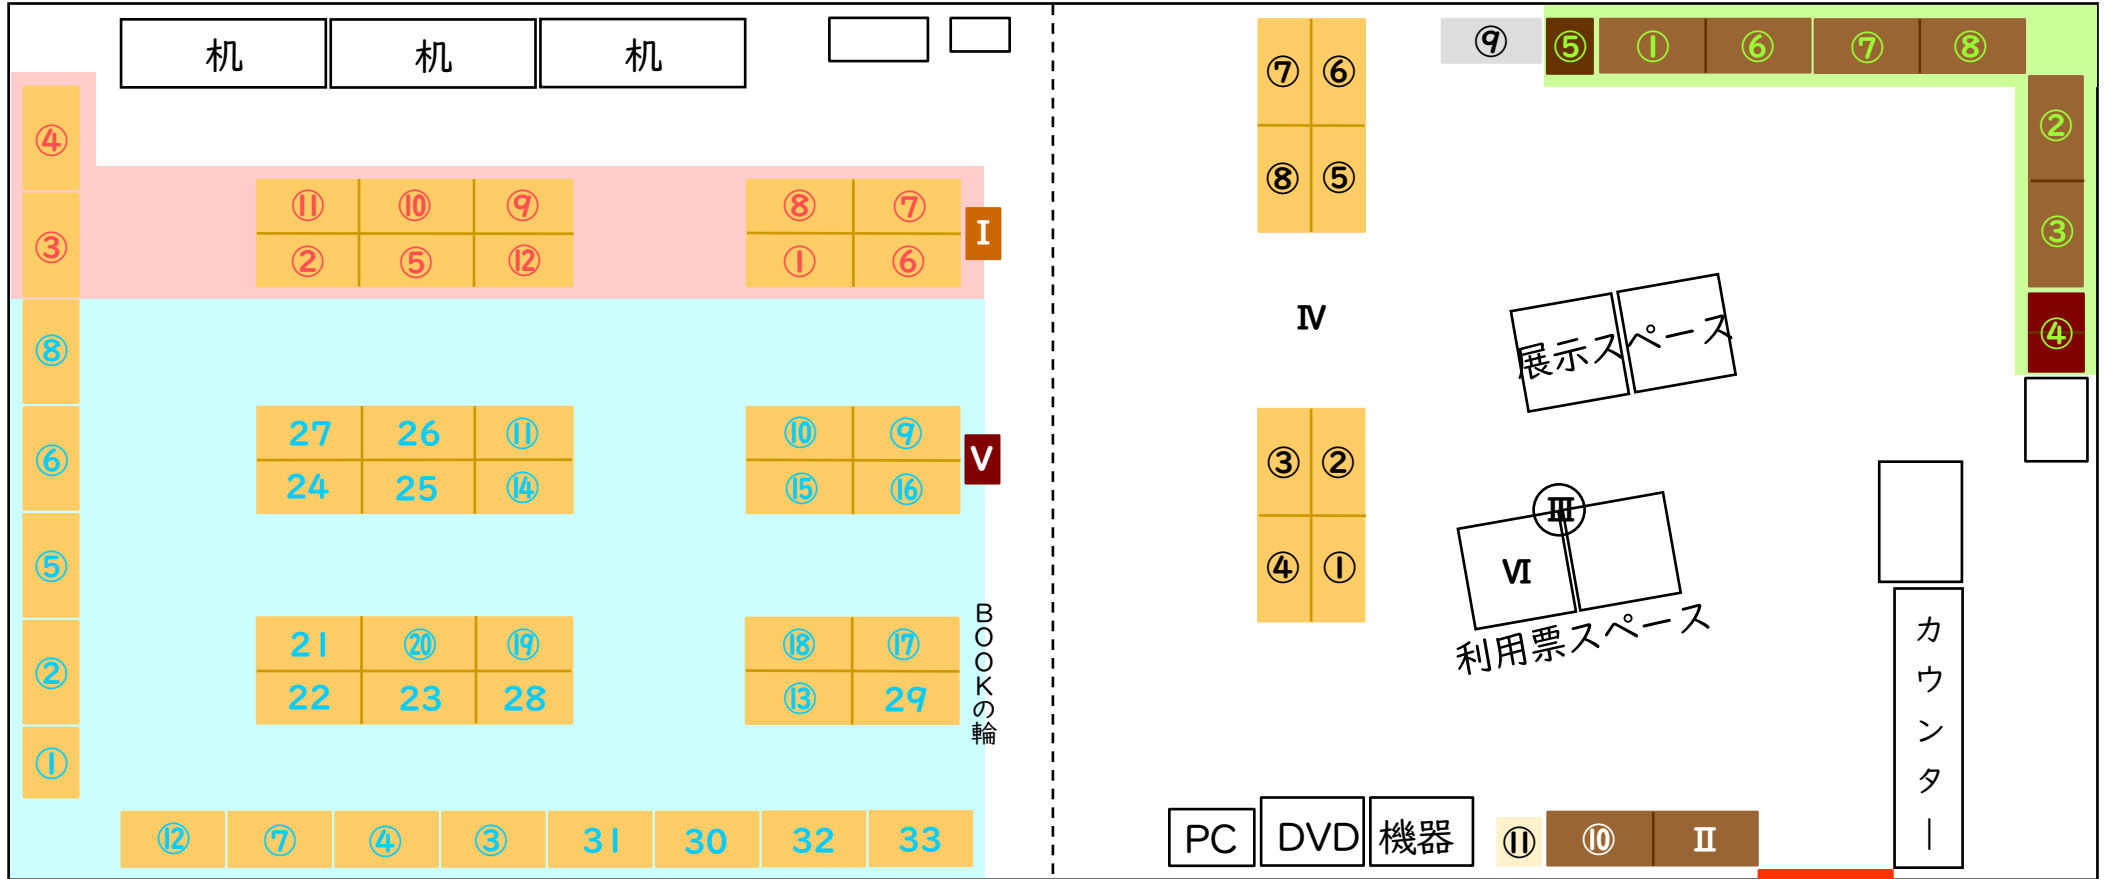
机 机 机

④
③
⑧
⑥
⑤
②
①

⑪ ⑩ ⑨
② ⑤ ⑫

⑧ ⑦
① ⑥

I

27 26 ⑪
24 25 ⑭

⑩ ⑨
⑮ ⑯

V

21 ⑳ ⑲
22 23 28

⑱ ⑰
⑬ 29

BOOKの輪

⑫ ⑦ ④ ③ 31 30 32 33

⑦ ⑥
⑧ ⑤

⑨ ⑤ ① ⑥ ⑦ ⑧

②
③
④

Ⅳ

展示スペース

③ ②
④ ①

Ⅲ
Ⅵ
利用票スペース

カウンター

PC DVD 機器 ⑪ ⑩ Ⅱ